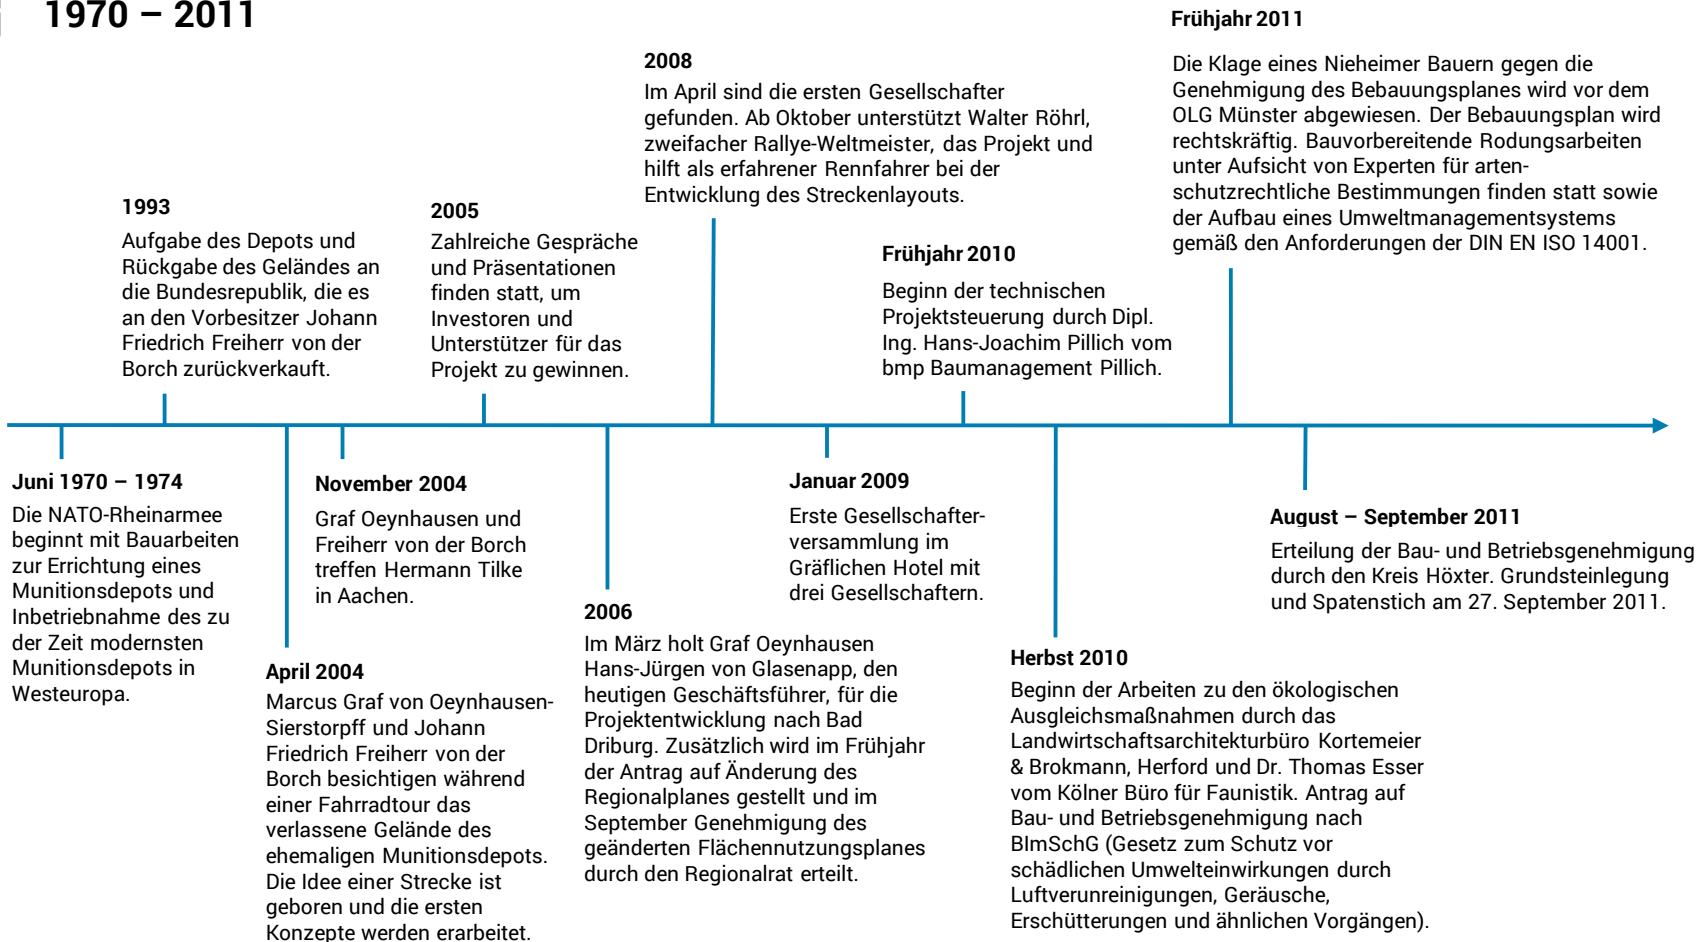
1970 – 2011

1993
Aufgabe des Depots und Rückgabe des Geländes an die Bundesrepublik, die es an den Vorbesitzer Johann Friedrich Freiherr von der Borch zurückverkauft.

2005
Zahlreiche Gespräche und Präsentationen finden statt, um Investoren und Unterstützer für das Projekt zu gewinnen.

2008
Im April sind die ersten Gesellschafter gefunden. Ab Oktober unterstützt Walter Röhrl, zweifacher Rallye-Weltmeister, das Projekt und hilft als erfahrener Rennfahrer bei der Entwicklung des Streckenlayouts.

Frühjahr 2010
Beginn der technischen Projektsteuerung durch Dipl. Ing. Hans-Joachim Pillich vom bmp Baumanagement Pillich.

Frühjahr 2011
Die Klage eines Nieheimer Bauern gegen die Genehmigung des Bebauungsplanes wird vor dem OLG Münster abgewiesen. Der Bebauungsplan wird rechtskräftig. Bauvorbereitende Rodungsarbeiten unter Aufsicht von Experten für artenschutzrechtliche Bestimmungen finden statt sowie der Aufbau eines Umweltmanagementsystems gemäß den Anforderungen der DIN EN ISO 14001.

Juni 1970 – 1974
Die NATO-Rheinarmee beginnt mit Bauarbeiten zur Errichtung eines Munitionsdepots und Inbetriebnahme des zu der Zeit modernsten Munitionsdepots in Westeuropa.

April 2004
Marcus Graf von Oeynhausen-Sierstorpff und Johann Friedrich Freiherr von der Borch besichtigen während einer Fahrradtour das verlassene Gelände des ehemaligen Munitionsdepots. Die Idee einer Strecke ist geboren und die ersten Konzepte werden erarbeitet.

November 2004
Graf Oeynhausen und Freiherr von der Borch treffen Hermann Tilke in Aachen.

2006
Im März holt Graf Oeynhausen Hans-Jürgen von Glasenapp, den heutigen Geschäftsführer, für die Projektentwicklung nach Bad Driburg. Zusätzlich wird im Frühjahr der Antrag auf Änderung des Regionalplanes gestellt und im September Genehmigung des geänderten Flächennutzungsplanes durch den Regionalrat erteilt.

Januar 2009
Erste Gesellschafterversammlung im Gräflichen Hotel mit drei Gesellschaftern.

Herbst 2010
Beginn der Arbeiten zu den ökologischen Ausgleichsmaßnahmen durch das Landwirtschaftsarchitekturbüro Kortemeier & Brokmann, Herford und Dr. Thomas Esser vom Kölner Büro für Faunistik. Antrag auf Bau- und Betriebsgenehmigung nach BImSchG (Gesetz zum Schutz vor schädlichen Umwelteinwirkungen durch Luftverunreinigungen, Geräusche, Erschütterungen und ähnlichen Vorgängen).

August – September 2011
Erteilung der Bau- und Betriebsgenehmigung durch den Kreis Höxter. Grundsteinlegung und Spatenstich am 27. September 2011.